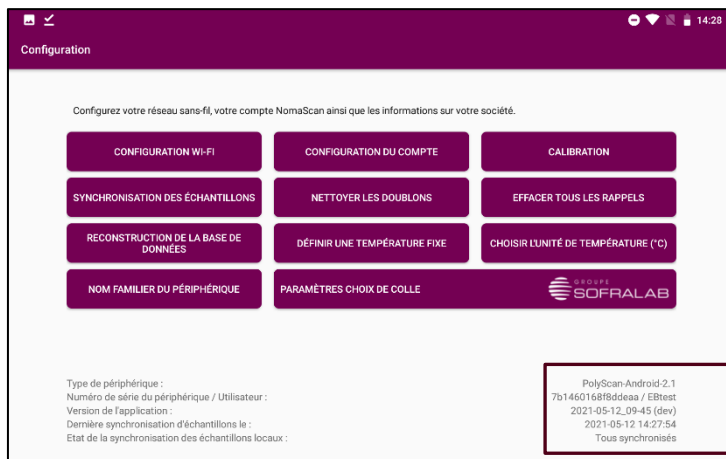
14:28

Configuration

Configurez votre réseau sans-fil, votre compte NomaScan ainsi que les informations sur votre société.

CONFIGURATION WI-FI

CONFIGURATION DU COMPTE

CALIBRATION

SYNCHRONISATION DES ÉCHANTILLONS

NETTOYER LES DOUBLONS

EFFACER TOUS LES RAPPELS

RECONSTRUCTION DE LA BASE DE DONNÉES

DÉFINIR UNE TEMPÉRATURE FIXE

CHOISIR L'UNITÉ DE TEMPÉRATURE (°C)

NOM FAMILIER DU PÉRIPHÉRIQUE

PARAMÈTRES CHOIX DE COLLE

GROUPE SOFRALAB

Type de périphérique :
Numéro de série du périphérique / Utilisateur :
Version de l'application :
Dernière synchronisation d'échantillons le :
Etat de la synchronisation des échantillons locaux :

PolyScan-Android-2.1
7b1460168f8ddeaa / EBtest
2021-05-12_09-45 (dev)
2021-05-12 14:27:54
Tous synchronisés